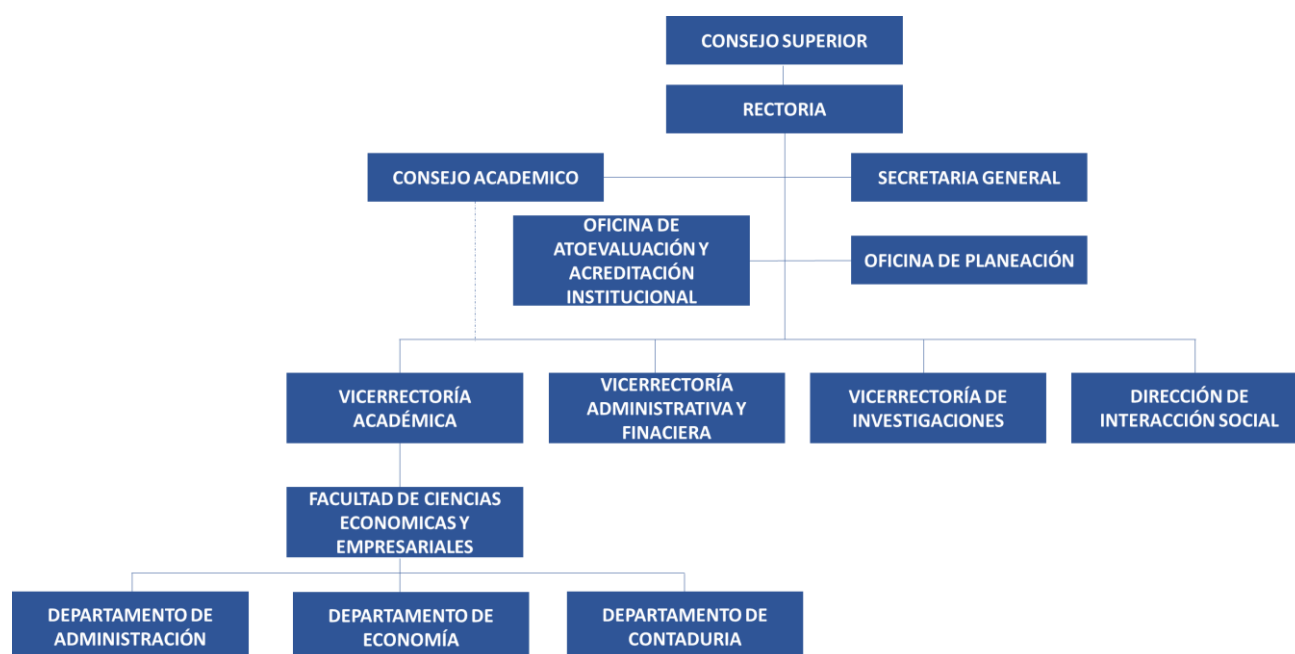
CONSEJO SUPERIOR

RECTORIA

CONSEJO ACADEMICO

SECRETARIA GENERAL

OFICINA DE ATOEVALUACIÓN Y ACREDITACIÓN INSTITUCIONAL

OFICINA DE PLANEACIÓN

VICERRECTORÍA ACADÉMICA

VICERRECTORÍA ADMINISTRATIVA Y FINACIERA

VICERRECTORÍA DE INVESTIGACIONES

DIRECCIÓN DE INTERACCIÓN SOCIAL

FACULTAD DE CIENCIAS ECONOMICAS Y EMPRESARIALES

DEPARTAMENTO DE ADMINISTRACIÓN

DEPARTAMENTO DE ECONOMÍA

DEPARTAMENTO DE CONTADURIA